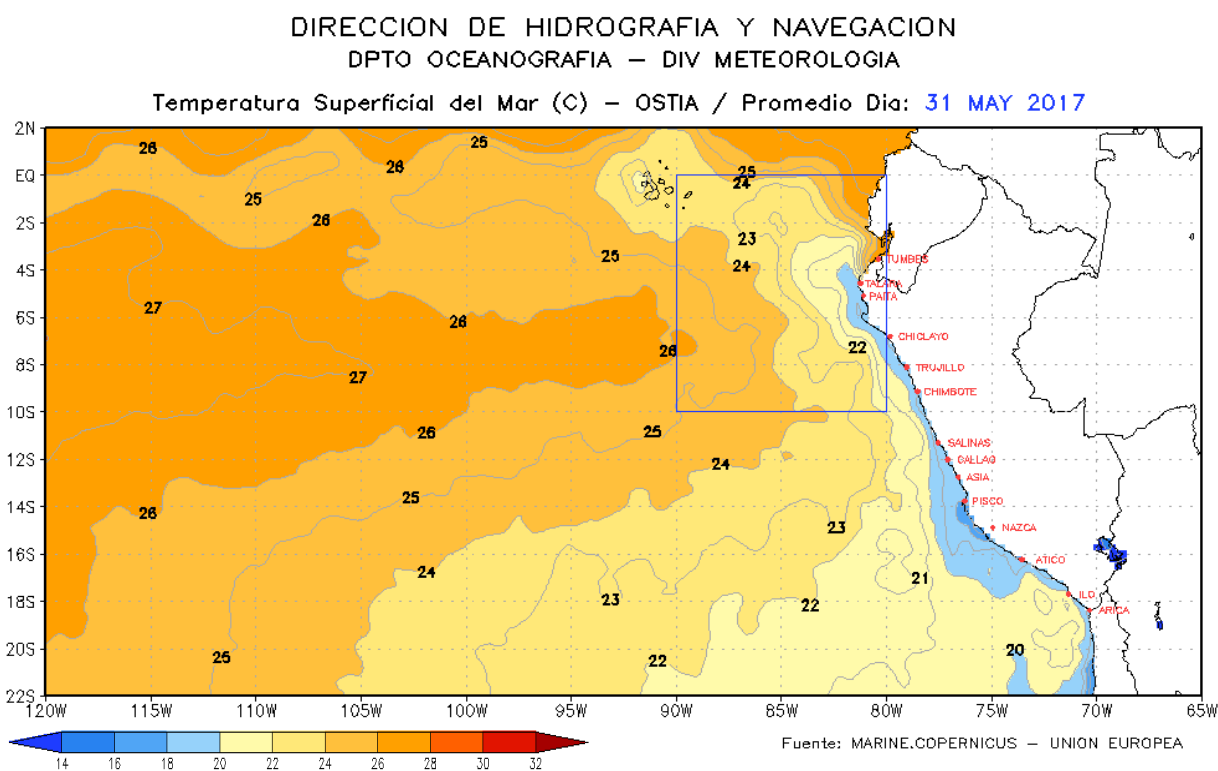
DIRECCION DE HIDROGRAFIA Y NAVEGACION
DPTO OCEANOGRAFIA – DIV METEOROLOGIA

Temperatura Superficial del Mar (C) – OSTIA / Promedio Dia: 31 MAY 2017

2N
EQ
2S
4S
6S
8S
10S
12S
14S
16S
18S
20S
22S

26
25
26
25
25
24
25
26
23
25
24
27
26
26
22
27
26
25
24
26
25
23
26
24
21
23
22
25
22
20

TUMBES
TALARA
PAITA
CHICLAYO
TRUJILLO
CHIMBOTE
SALINAS
CALLAO
ASIA
PISCO
NAZCA
ATICO
ILO
ARICA

120W 115W 110W 105W 100W 95W 90W 85W 80W 75W 70W 65W

14 16 18 20 22 24 26 28 30 32

Fuente: MARINE.COPERNICUS – UNION EUROPEA